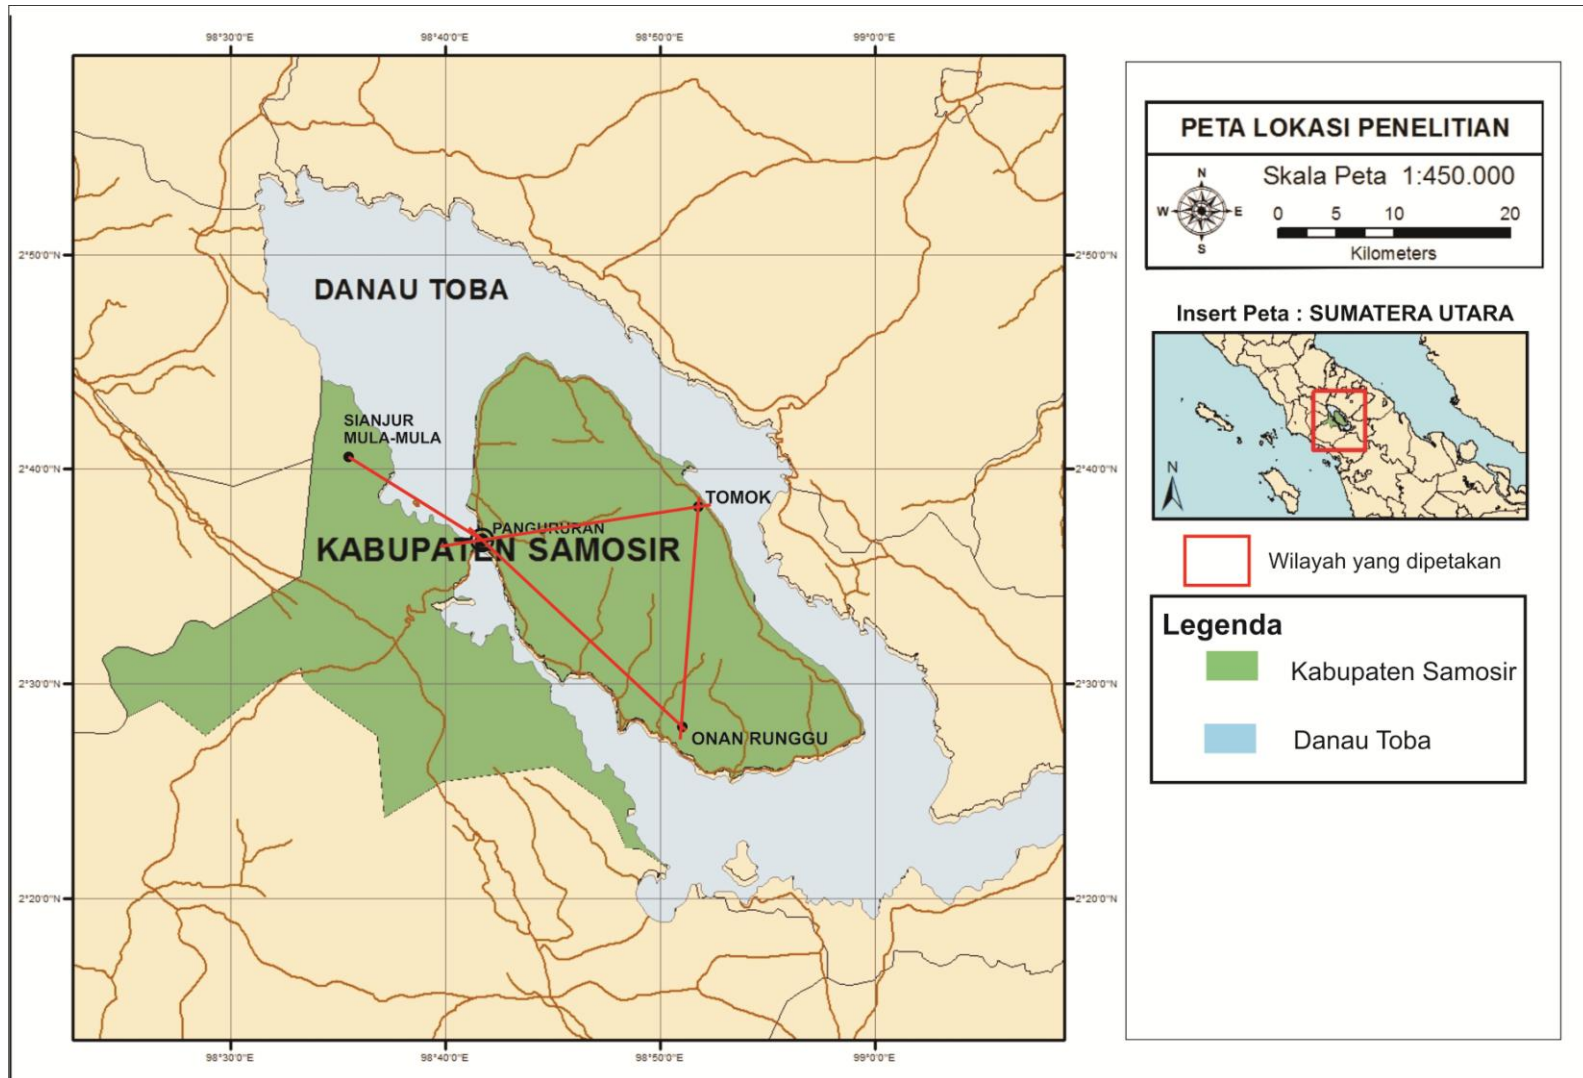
98°30'0"E
98°40'0"E
98°50'0"E
99°0'0"E

2°50'0"N
2°40'0"N
2°30'0"N
2°20'0"N

2°50'0"N
2°40'0"N
2°30'0"N
2°20'0"N

DANAU TOBA

SIANJUR MULA-MULA

TOMOK

PANGURURAN

KABUPATEN SAMOSIR

ONAN RUNGGU

98°30'0"E
98°40'0"E
98°50'0"E
99°0'0"E

PETA LOKASI PENELITIAN

N
W
E
S

Skala Peta 1:450.000

0 5 10 20
Kilometers

Insert Peta : SUMATERA UTARA

N

Wilayah yang dipetakan

Legenda

Kabupaten Samosir

Danau Toba